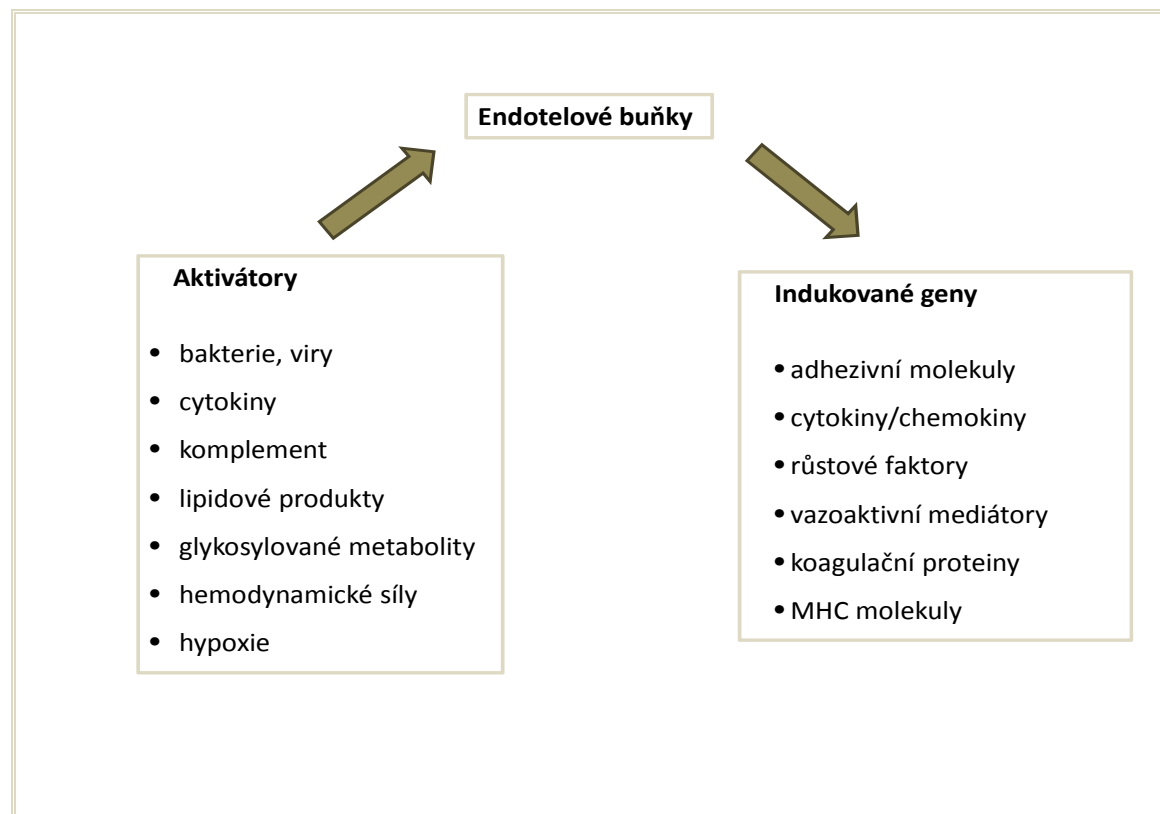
Endotelové buňky

Aktivátory

- bakterie, viry
- cytokiny
- komplement
- lipidové produkty
- glykosylované metabolity
- hemodynamické síly
- hypoxie

Indukované geny

- adhezivní molekuly
- cytokiny/chemokiny
- růstové faktory
- vazoaktivní mediátory
- koagulační proteiny
- MHC molekuly